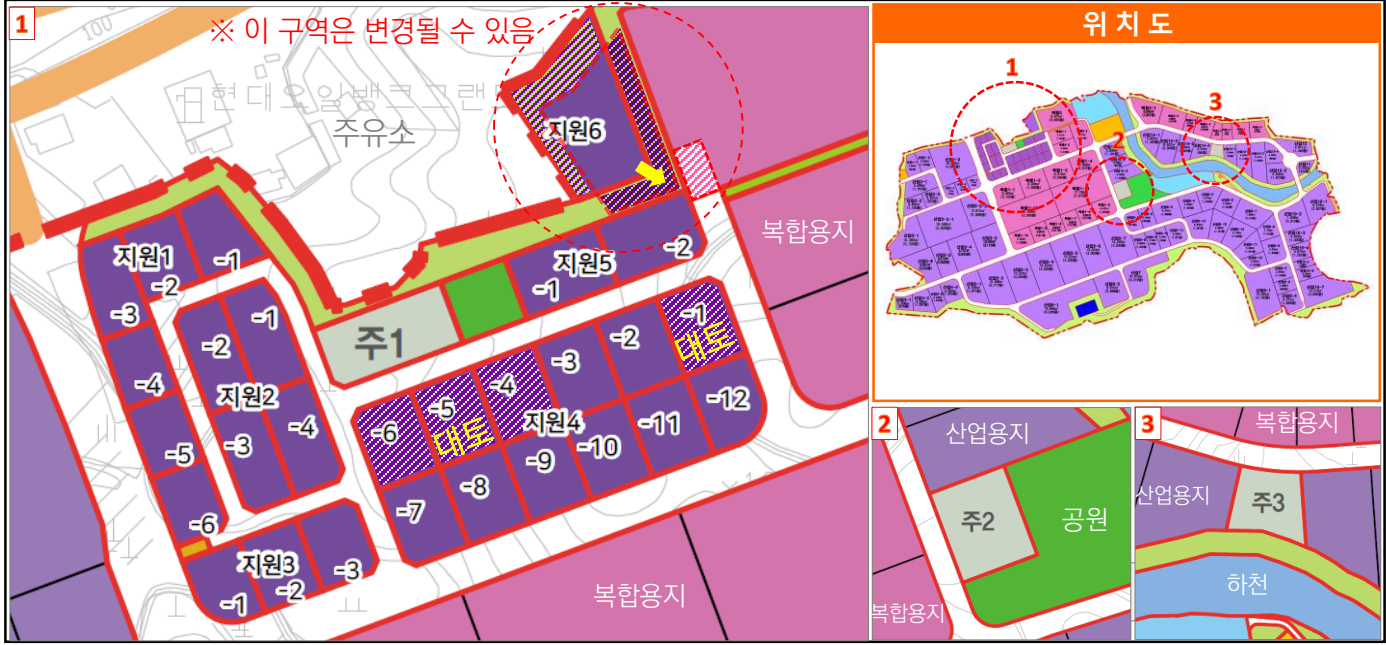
1

※ 이 구역은 변경될 수 있음

100

현대오일뱅크 그랜드

주유소

지원6

복합용지

지원1 -1 -2 -3

-2 지원5 -1

-1 -2 -4 지원2 -3 -4 -5 -6

주1

-1 태토 -2 -3 -4 -5 태토 -6 지원4 -9 -10 -11 -12 -7 -8

지원3 -1 -2 -3

복합용지

위치도

1 2 3

2
산업용지
주2
공원
복합용지

3
복합용지
산업용지
주3
하천